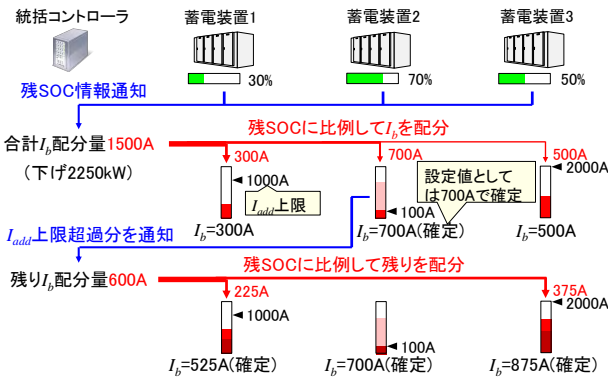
統括コントローラ

蓄電装置1

30%

蓄電装置2

70%

蓄電装置3

50%

残SOC情報通知

合計$I_b$配分量1500A

（下げ2250kW）

残SOCに比例して$I_b$を配分

300A

1000A

$I_{add}$上限

$I_b$=300A

700A

設定値としては700Aで確定

100A

$I_b$=700A(確定)

500A

2000A

$I_b$=500A

$I_{add}$上限超過分を通知

残り$I_b$配分量600A

残SOCに比例して残りを配分

225A

1000A

$I_b$=525A(確定)

100A

$I_b$=700A(確定)

375A

2000A

$I_b$=875A(確定)